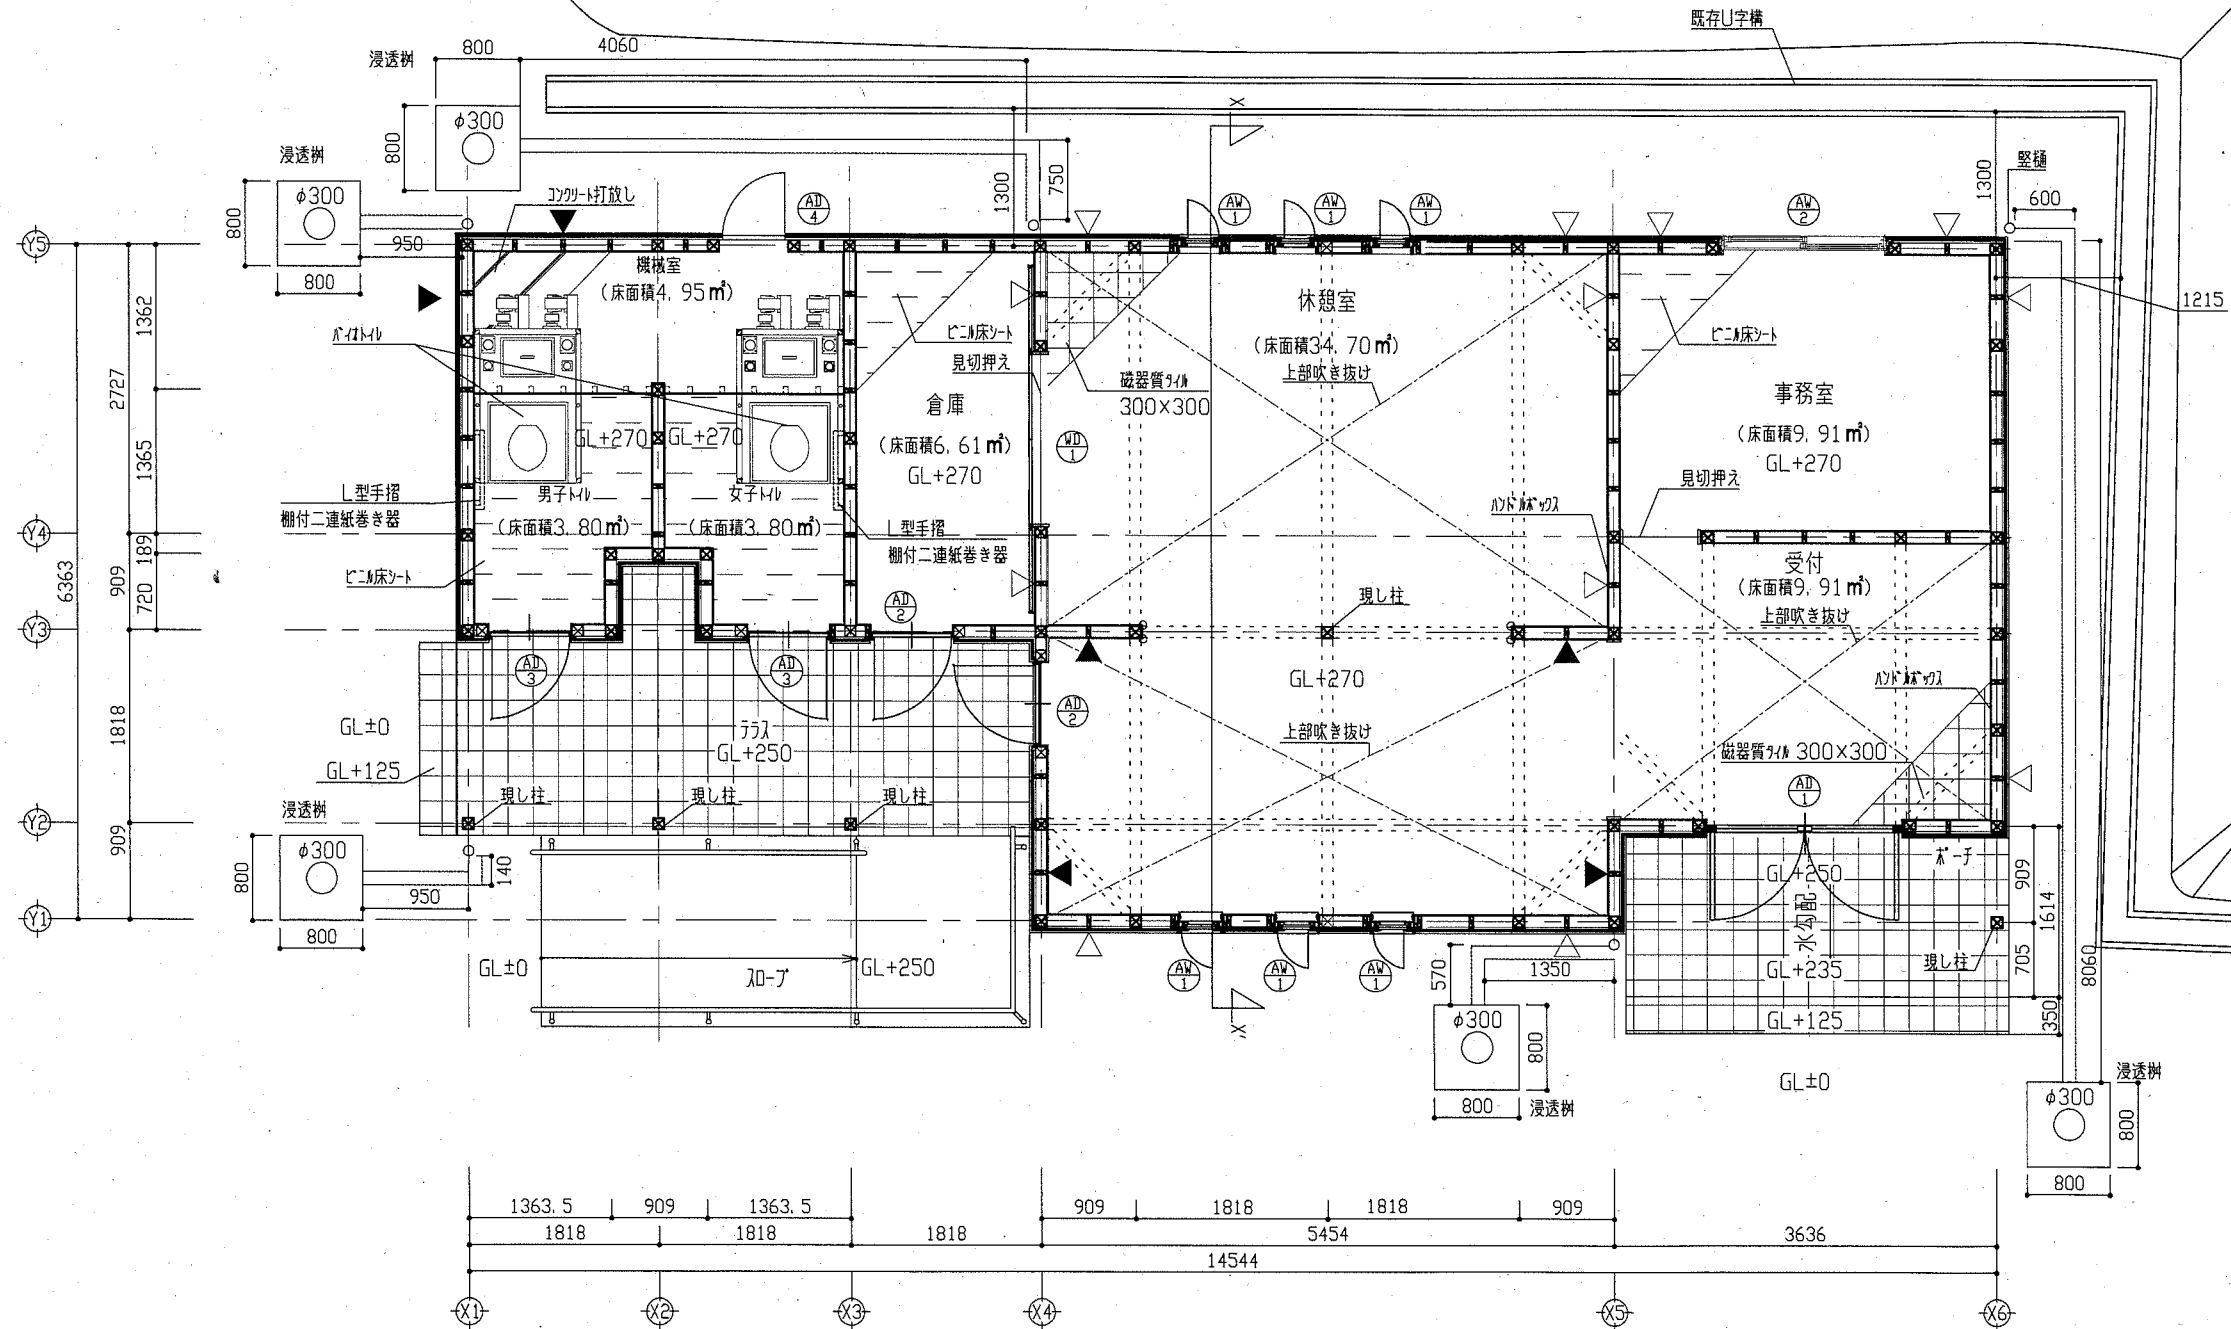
既存U字構
浸透桝
800
4060
φ300
800
浸透桝
φ300
800
800
コンクリート打放し
950
1300
750
AD 4
AW 1
AW 1
AW 1
AW 2
1300
竪樋
600
1215
Y5
機械室
(床面積4.95㎡)
バイオトイレ
1362
2727
GL+270
GL+270
男子トイレ
女子トイレ
(床面積3.80㎡)
(床面積3.80㎡)
L型手摺
棚付二連紙巻き器
L型手摺
棚付二連紙巻き器
1365
Y4
ビニル床シート
189
909
720
6363
Y3
倉庫
(床面積6.61㎡)
GL+270
ビニル床シート
見切押え
磁器質タイル
300×300
WD 1
休憩室
(床面積34.70㎡)
上部吹き抜け
ハンドルボックス
ビニル床シート
事務室
(床面積9.91㎡)
GL+270
見切押え
受付
(床面積9.91㎡)
上部吹き抜け
AD 2
現し柱
AD 3
AD 3
GL+270
AD 2
上部吹き抜け
ハンドルボックス
磁器質タイル 300×300
AD 1
GL±0
GL+125
テラス
GL+250
1818
浸透桝
現し柱
現し柱
現し柱
Y2
φ300
800
140
950
909
Y1
800
ポーチ
GL+250
水勾配
GL+235
GL+125
現し柱
909
1614
705
350
8060
GL±0
スロープ
GL+250
AW 1
AW 1
AW 1
1350
570
φ300
800
800
浸透桝
GL±0
浸透桝
φ300
800
800
1363.5
909
1363.5
909
1818
1818
909
1818
1818
1818
5454
3636
14544
X1
X2
X3
X4
X5
X6